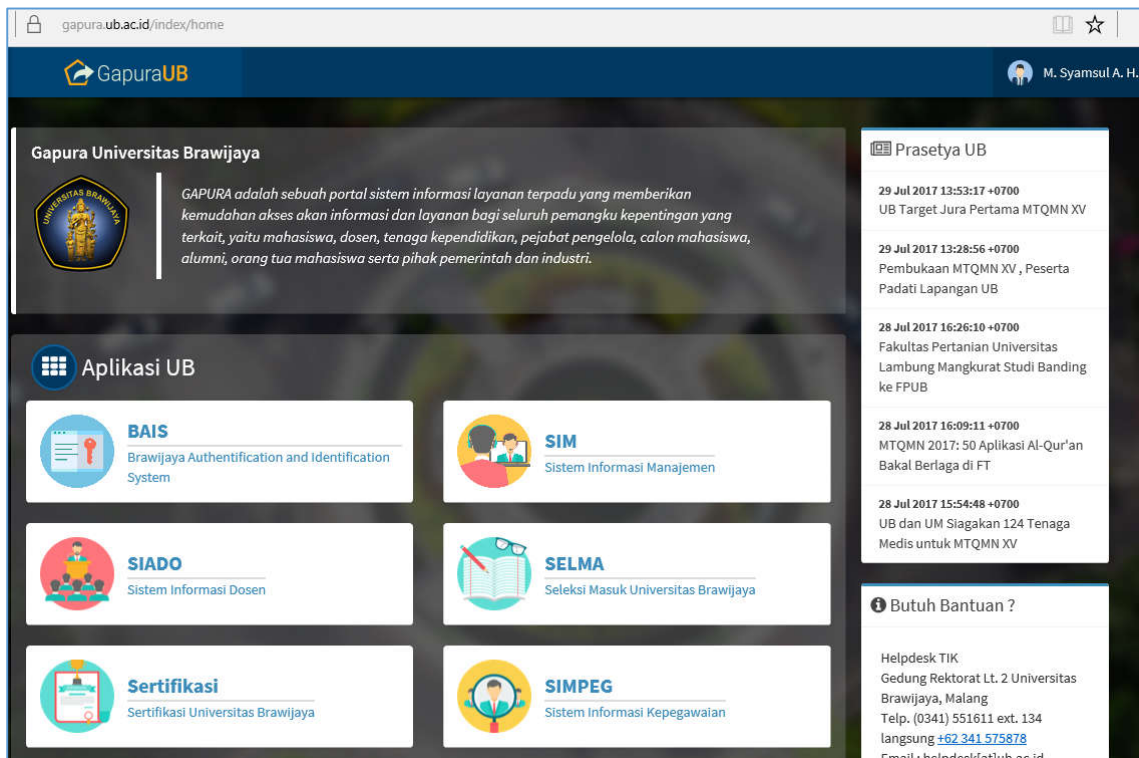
gapura.ub.ac.id/index/home

GapuraUB

M. Syamsul A. H.

Gapura Universitas Brawijaya

UNIVERSITAS BRAWIJAYA

GAPURA adalah sebuah portal sistem informasi layanan terpadu yang memberikan kemudahan akses akan informasi dan layanan bagi seluruh pemangku kepentingan yang terkait, yaitu mahasiswa, dosen, tenaga kependidikan, pejabat pengelola, calon mahasiswa, alumni, orang tua mahasiswa serta pihak pemerintah dan industri.

Aplikasi UB

BAIS
Brawijaya Authentification and Identification System

SIM
Sistem Informasi Manajemen

SIADO
Sistem Informasi Dosen

SELMA
Seleksi Masuk Universitas Brawijaya

Sertifikasi
Sertifikasi Universitas Brawijaya

SIMPEG
Sistem Informasi Kepegawaian

Prasetya UB

29 Jul 2017 13:53:17 +0700
UB Target Jura Pertama MTQMN XV

29 Jul 2017 13:28:56 +0700
Pembukaan MTQMN XV , Peserta Padati Lapangan UB

28 Jul 2017 16:26:10 +0700
Fakultas Pertanian Universitas Lambung Mangkurat Studi Banding ke FPUB

28 Jul 2017 16:09:11 +0700
MTQMN 2017: 50 Aplikasi Al-Qur'an Bakal Berlaga di FT

28 Jul 2017 15:54:48 +0700
UB dan UM Siagakan 124 Tenaga Medis untuk MTQMN XV

Butuh Bantuan ?

Helpdesk TIK
Gedung Rektorat Lt. 2 Universitas Brawijaya, Malang
Telp. (0341) 551611 ext. 134
langsung +62 341 575878
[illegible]